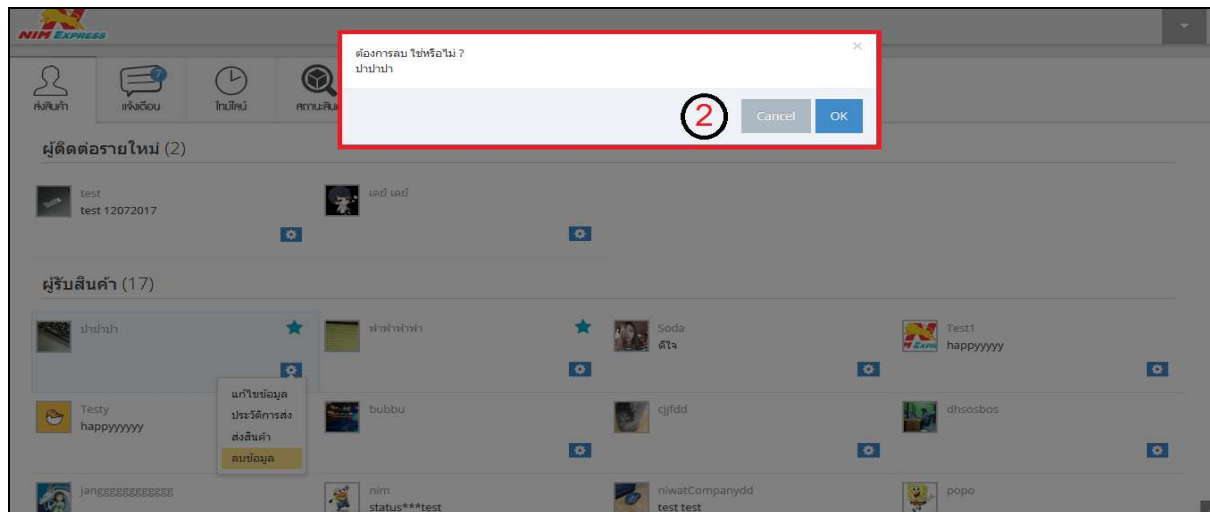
NIM EXPRESS

ต้องการลบ ใช่หรือไม่ ?
ปาป่าป่า

×

2

Cancel OK

ส่งสินค้า
7
แจ้งเตือน
ไทม์ไลน์
สถานะสินค้า

ผู้ติดต่อรายใหม่ (2)

test
test 12072017

เดย์ เดย์

ผู้รับสินค้า (17)

ปาป่าป่า

ฟาฟาฟาฟา

Soda
ดีใจ

Test1
happyyyyy

แก้ไขข้อมูล
ประวัติการส่ง
ส่งสินค้า
ลบข้อมูล

Testy
happyyyyy

bubbu

cjjfdd

dhsosbos

jangggggggggggg

nim
status***test

niwatCompanydd
test test

popo